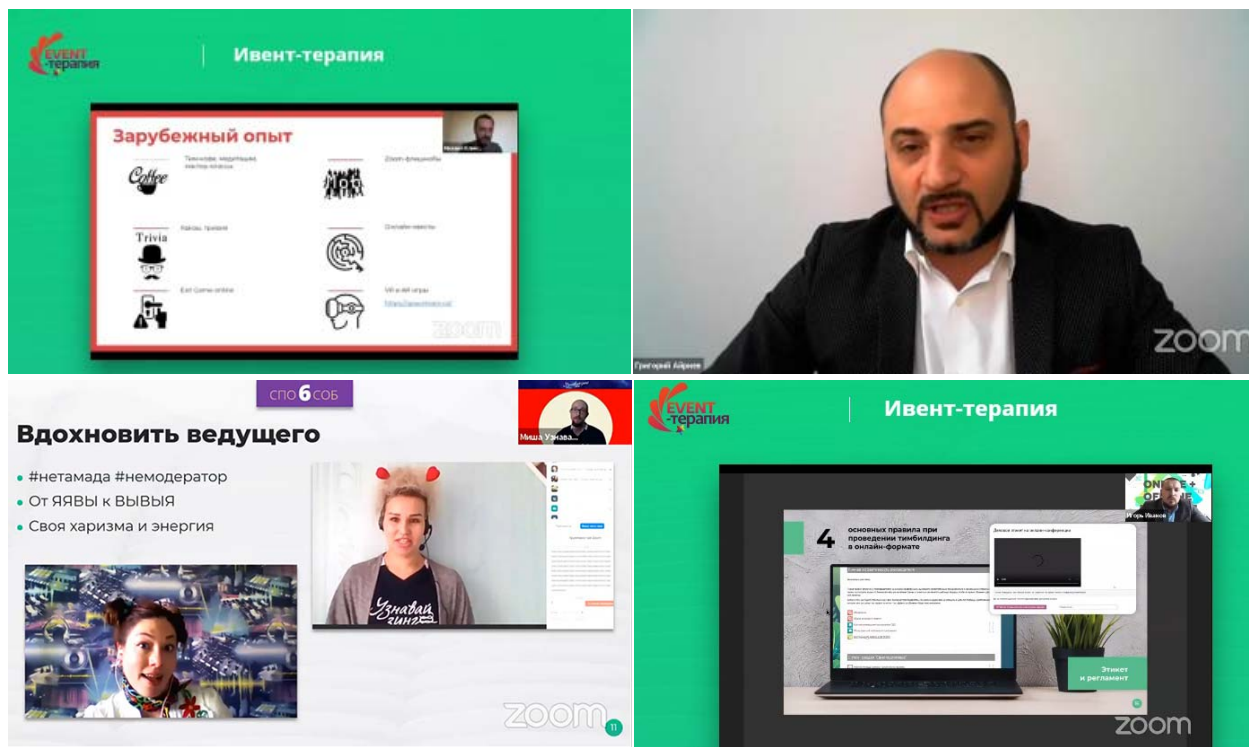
EVENT -терапия

Ивент-терапия

Зарубежный опыт

Coffee

Тимкофе, медитации, мастер-классы

Zoom-флешмобы

Trivia

Квизы, тривия

Онлайн-квесты

Exit Game online

VR и AR игры

zoom

zoom

Григорий Айрапетов

СПО 6 СОБ

Вдохновить ведущего

• #нетамада #немодератор
• От ЯЯВЫ к ВЫВЫЯ
• Своя харизма и энергия

Миша Узнава...

Узнавай

zoom

11

EVENT -терапия

Ивент-терапия

4 основных правила при проведении тимбилдинга в онлайн-формате

Игорь Иванов

Этикет и регламент

zoom